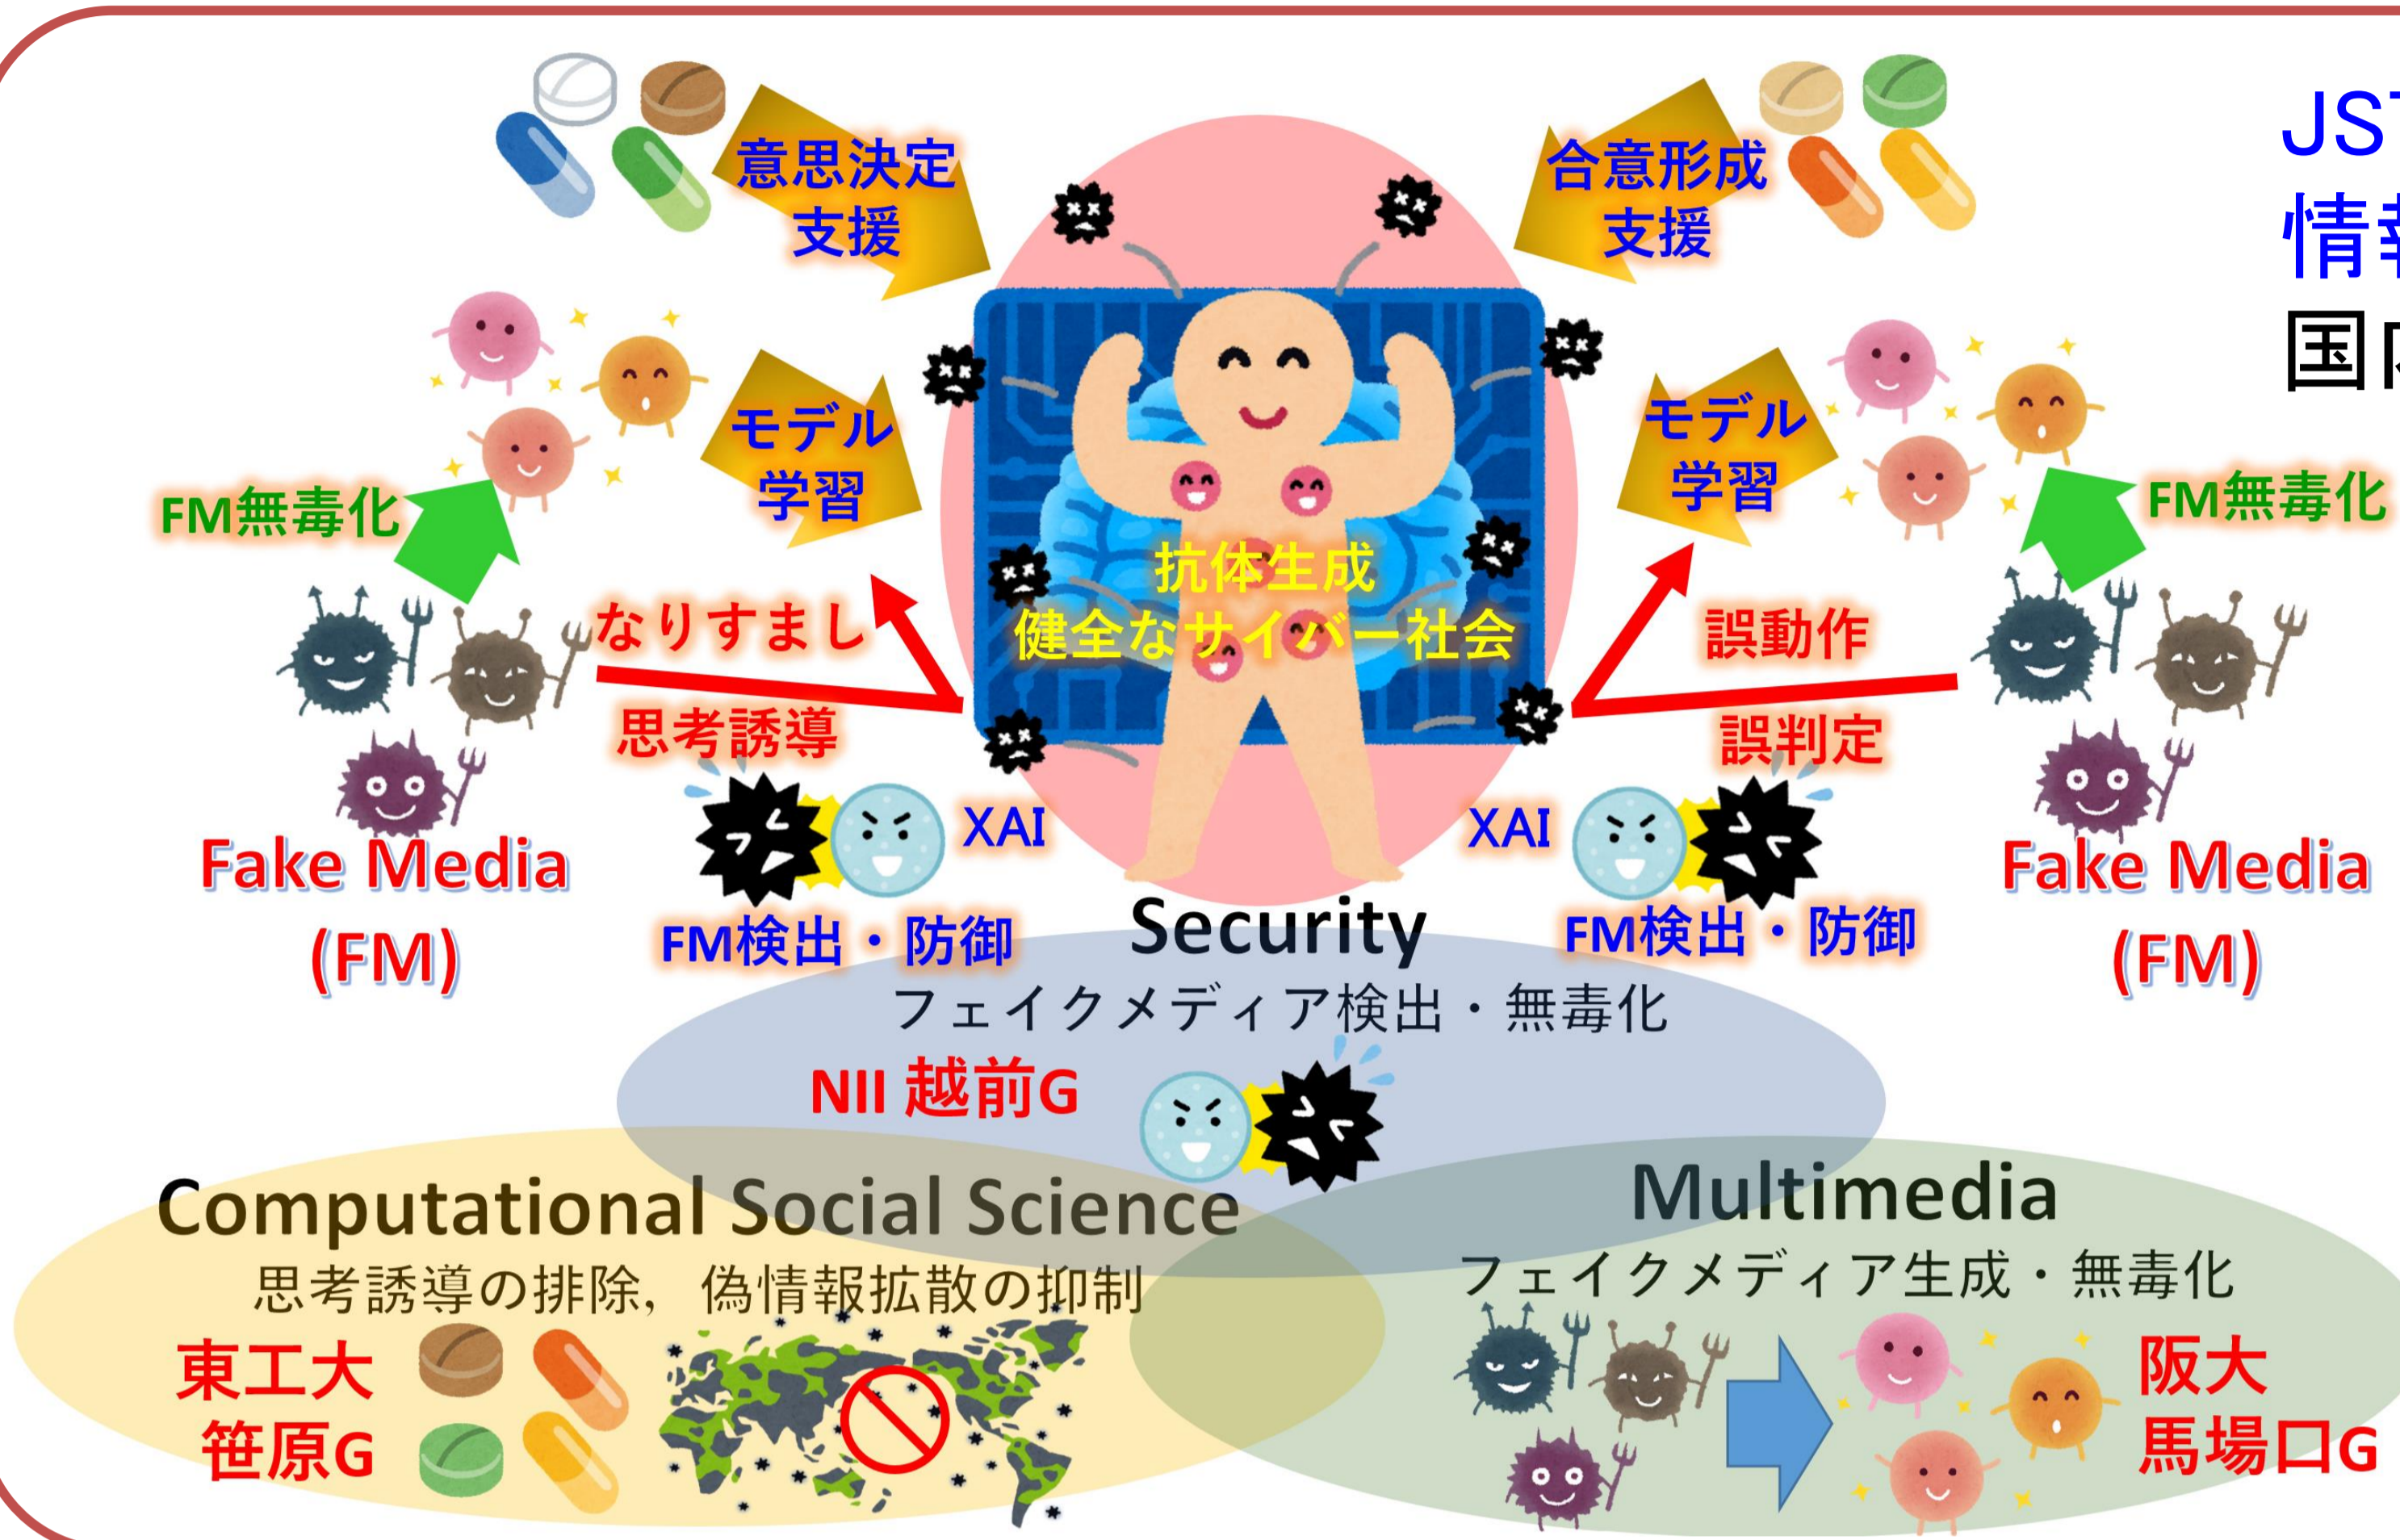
JS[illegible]
情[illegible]
国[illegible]

意思決定支援

合意形成支援

モデル学習

モデル学習

FM無毒化

FM無毒化

抗体生成
健全なサイバー社会

なりすまし

思考誘導

誤動作

誤判定

XAI

XAI

Fake Media (FM)

Fake Media (FM)

FM検出・防御

FM検出・防御

Security
フェイクメディア検出・無毒化
NII 越前G

Computational Social Science
思考誘導の排除，偽情報拡散の抑制
東工大
笹原G

Multimedia
フェイクメディア生成・無毒化
阪大
馬場口G